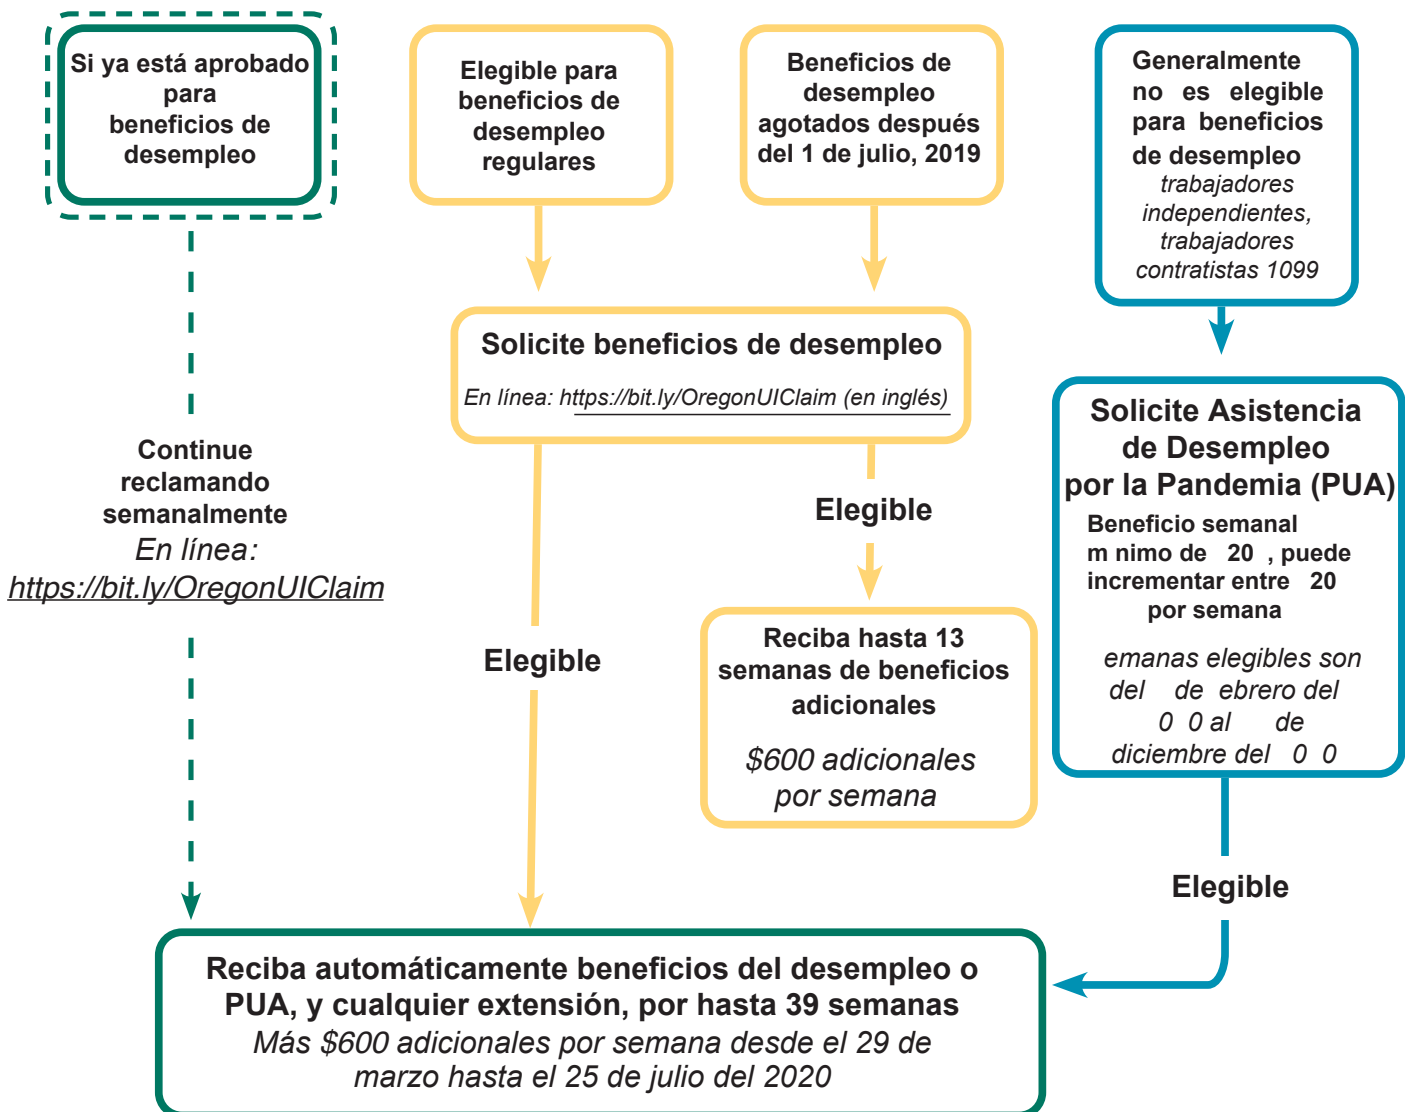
Si ya está aprobado para beneficios de desempleo

Elegible para beneficios de desempleo regulares

Beneficios de desempleo agotados después del 1 de julio, 2019

Generalmente no es elegible para beneficios de desempleo
trabajadores independientes, trabajadores contratistas 1099

Solicite beneficios de desempleo
En línea: https://bit.ly/OregonUIClaim (en inglés)

Solicite Asistencia de Desempleo por la Pandemia (PUA)
Beneficio semanal m nimo de 20 , puede incrementar entre 20 por semana
emanas elegibles son del de ebrero del 0 0 al de diciembre del 0 0

Continue reclamando semanalmente
En línea:
https://bit.ly/OregonUIClaim

Elegible

Elegible

Reciba hasta 13 semanas de beneficios adicionales
$600 adicionales por semana

Elegible

Reciba automáticamente beneficios del desempleo o PUA, y cualquier extensión, por hasta 39 semanas
Más $600 adicionales por semana desde el 29 de marzo hasta el 25 de julio del 2020